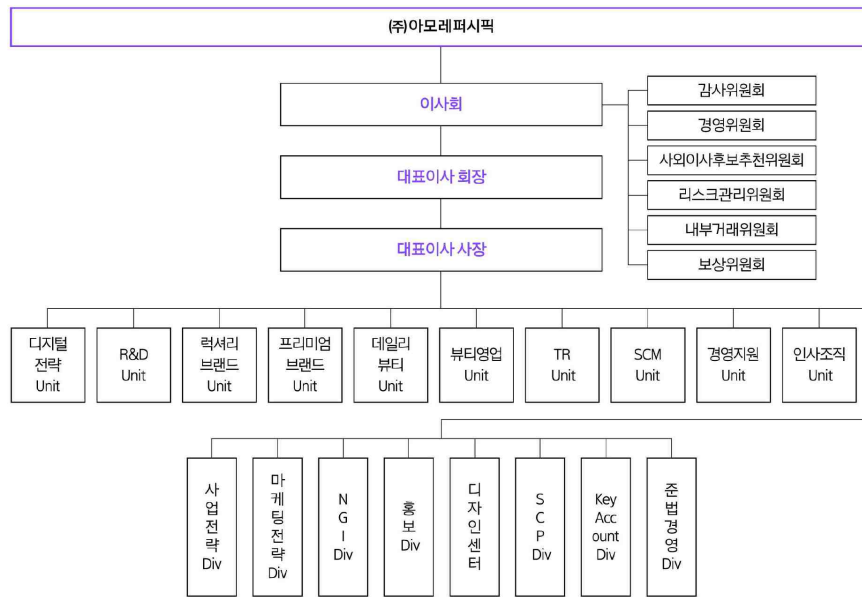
(주)아모레퍼시픽

이사회

대표이사 회장

대표이사 사장

감사위원회

경영위원회

사외이사후보추천위원회

리스크관리위원회

내부거래위원회

보상위원회

디지털 전략 Unit

R&D Unit

럭셔리 브랜드 Unit

프리미엄 브랜드 Unit

데일리 뷰티 Unit

뷰티영업 Unit

TR Unit

SCM Unit

경영지원 Unit

인사조직 Unit

사업전략 Div

마케팅전략 Div

NGI Div

홍보 Div

디자인센터

SCP Div

Key Account Div

준법경영 Div